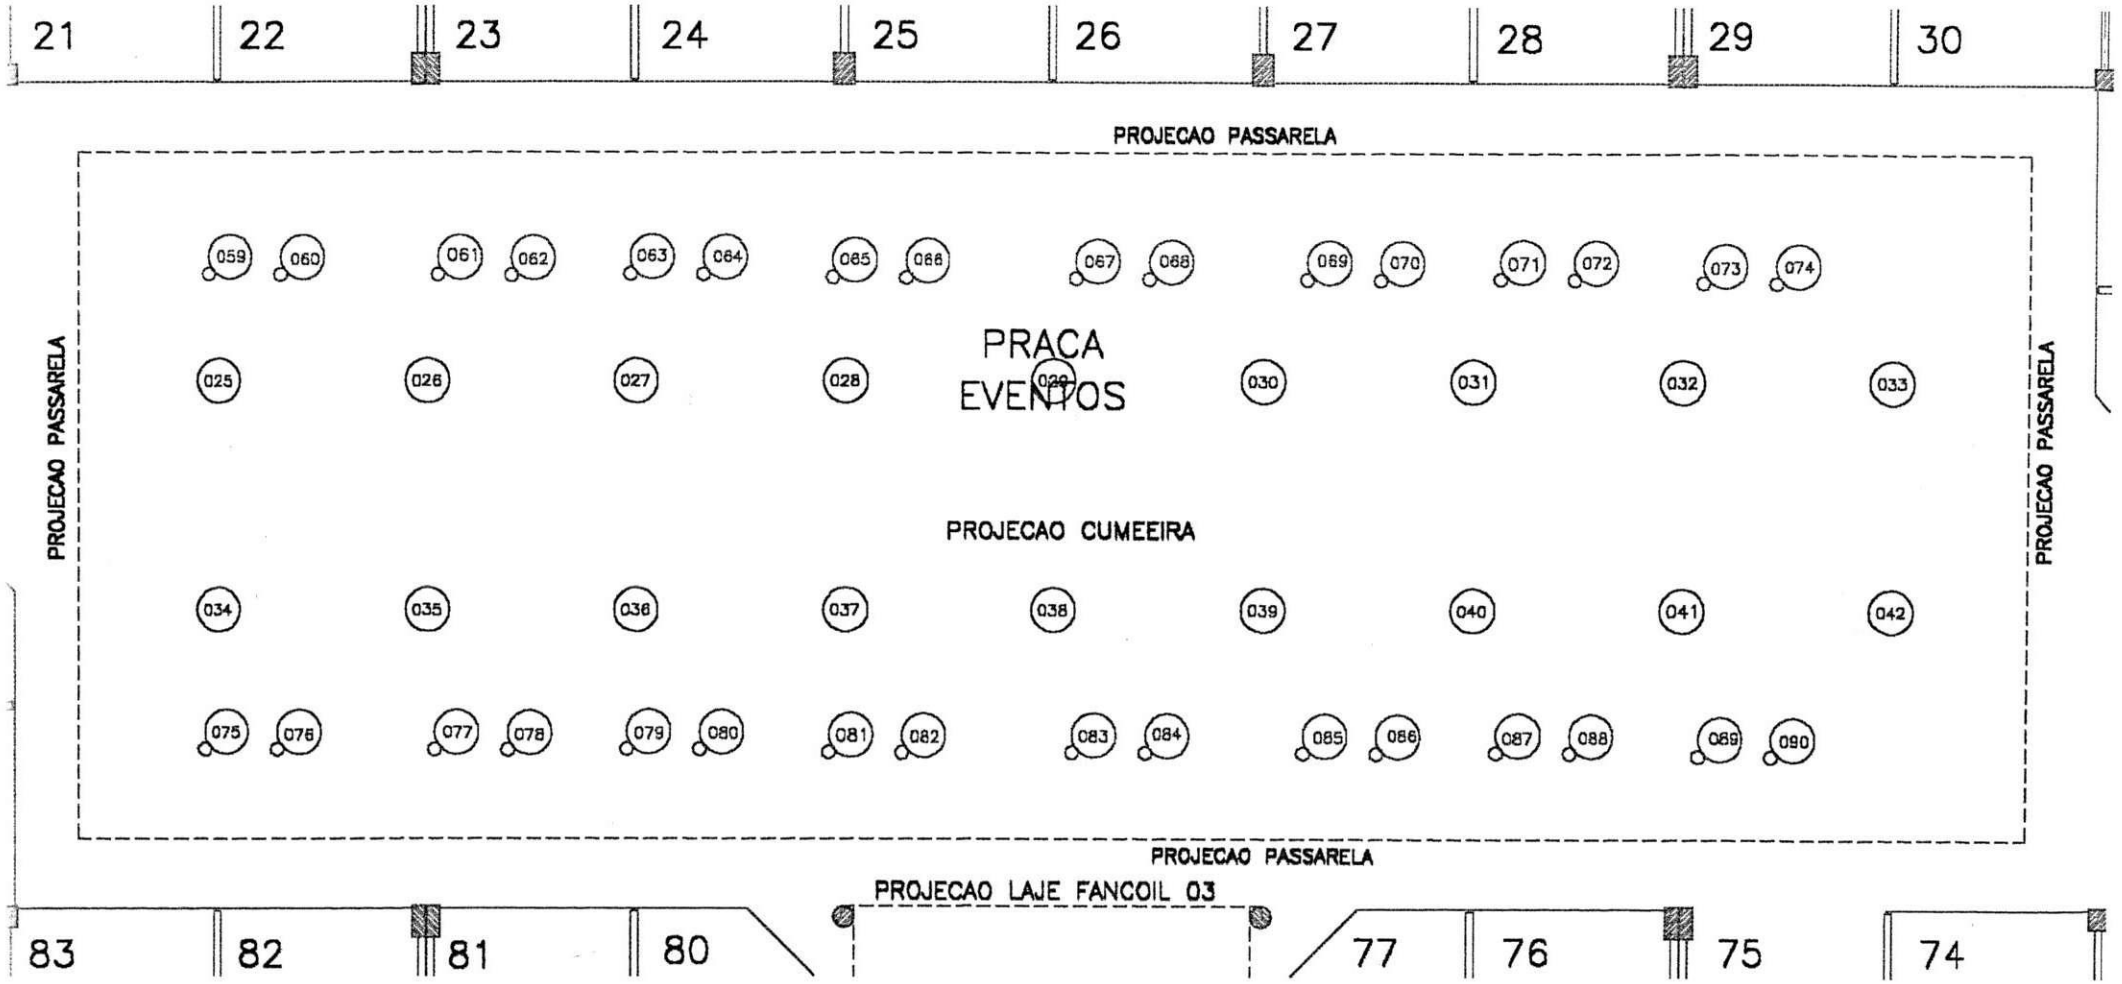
21 22 23 24 25 26 27 28 29 30

PROJECAO PASSARELA

059 060 061 062 063 064 065 066 067 068 069 070 071 072 073 074

PROJECAO PASSARELA

PRACA EVENTOS

025 026 027 028 029 030 031 032 033

PROJECAO PASSARELA

PROJECAO CUMEEIRA

034 035 036 037 038 039 040 041 042

075 076 077 078 079 080 081 082 083 084 085 086 087 088 089 090

PROJECAO PASSARELA

PROJECAO LAJE FANCOIL 03

83 82 81 80 77 76 75 74